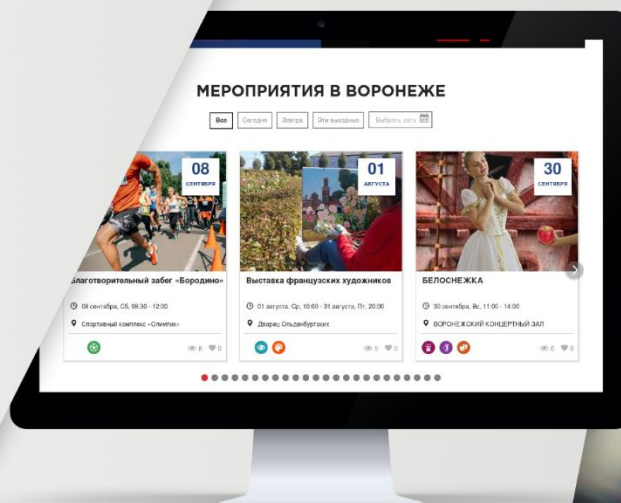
МЕРОПРИЯТИЯ В ВОРОНЕЖЕ

Все | Сегодня | Завтра | Эти выходные | Выбрать дату

08 СЕНТЯБРЯ

Благотворительный забег «Бородино»

08 сентября, Сб, 08:30 - 12:00

Спортивный комплекс «Олимпик»

8 0

01 АВГУСТА

Выставка французских художников

01 августа, Ср, 10:00 - 31 августа, Пт, 20:00

Дворец Ольденбургских

5 0

30 СЕНТЯБРЯ

БЕЛОСНЕЖКА

30 сентября, Вс, 11:00 - 14:00

ВОРОНЕЖСКИЙ КОНЦЕРТНЫЙ ЗАЛ

0 0